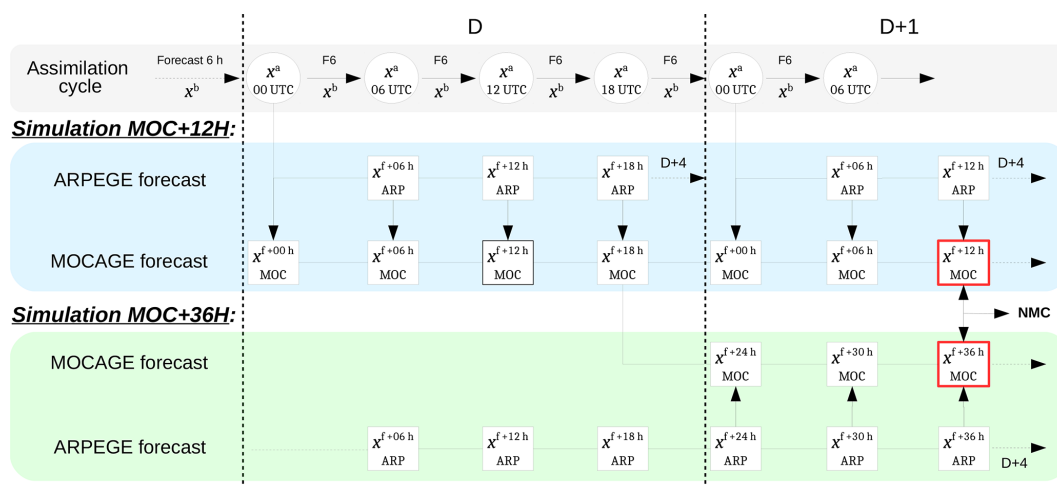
D

D+1

Assimilation cycle

Forecast 6 h

$x^b$

$x^a$ 00 UTC

F6

$x^b$

$x^a$ 06 UTC

F6

$x^b$

$x^a$ 12 UTC

F6

$x^b$

$x^a$ 18 UTC

F6

$x^b$

$x^a$ 00 UTC

F6

$x^b$

$x^a$ 06 UTC

Simulation MOC+12H:

ARPEGE forecast

$x^{f+06\,h}$ ARP

$x^{f+12\,h}$ ARP

$x^{f+18\,h}$ ARP

D+4

$x^{f+06\,h}$ ARP

$x^{f+12\,h}$ ARP

D+4

MOCAGE forecast

$x^{f+00\,h}$ MOC

$x^{f+06\,h}$ MOC

$x^{f+12\,h}$ MOC

$x^{f+18\,h}$ MOC

$x^{f+00\,h}$ MOC

$x^{f+06\,h}$ MOC

$x^{f+12\,h}$ MOC

Simulation MOC+36H:

NMC

MOCAGE forecast

$x^{f+24\,h}$ MOC

$x^{f+30\,h}$ MOC

$x^{f+36\,h}$ MOC

ARPEGE forecast

$x^{f+06\,h}$ ARP

$x^{f+12\,h}$ ARP

$x^{f+18\,h}$ ARP

$x^{f+24\,h}$ ARP

$x^{f+30\,h}$ ARP

$x^{f+36\,h}$ ARP

D+4